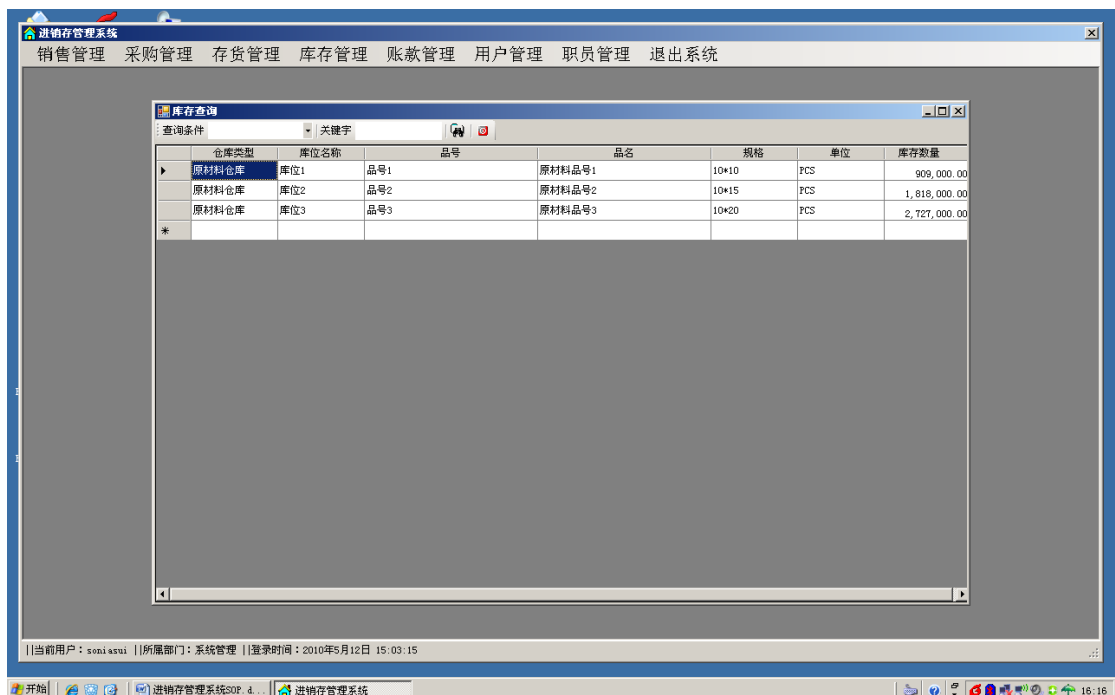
进销存管理系统

销售管理 采购管理 存货管理 库存管理 账款管理 用户管理 职员管理 退出系统

库存查询

查询条件 关键字

| | 仓库类型 | 库位名称 | 品号 | 品名 | 规格 | 单位 | 库存数量 |
|---|---|---|---|---|---|---|---|
| ▶ | 原材料仓库 | 库位1 | 品号1 | 原材料品号1 | 10*10 | PCS | 909,000.00 |
| | 原材料仓库 | 库位2 | 品号2 | 原材料品号2 | 10*15 | PCS | 1,818,000.00 |
| | 原材料仓库 | 库位3 | 品号3 | 原材料品号3 | 10*20 | PCS | 2,727,000.00 |
| * | | | | | | | |

||当前用户：soniasui ||所属部门：系统管理 ||登录时间：2010年5月12日 15:03:15

开始 进销存管理系统SOP.d... 进销存管理系统 16:16